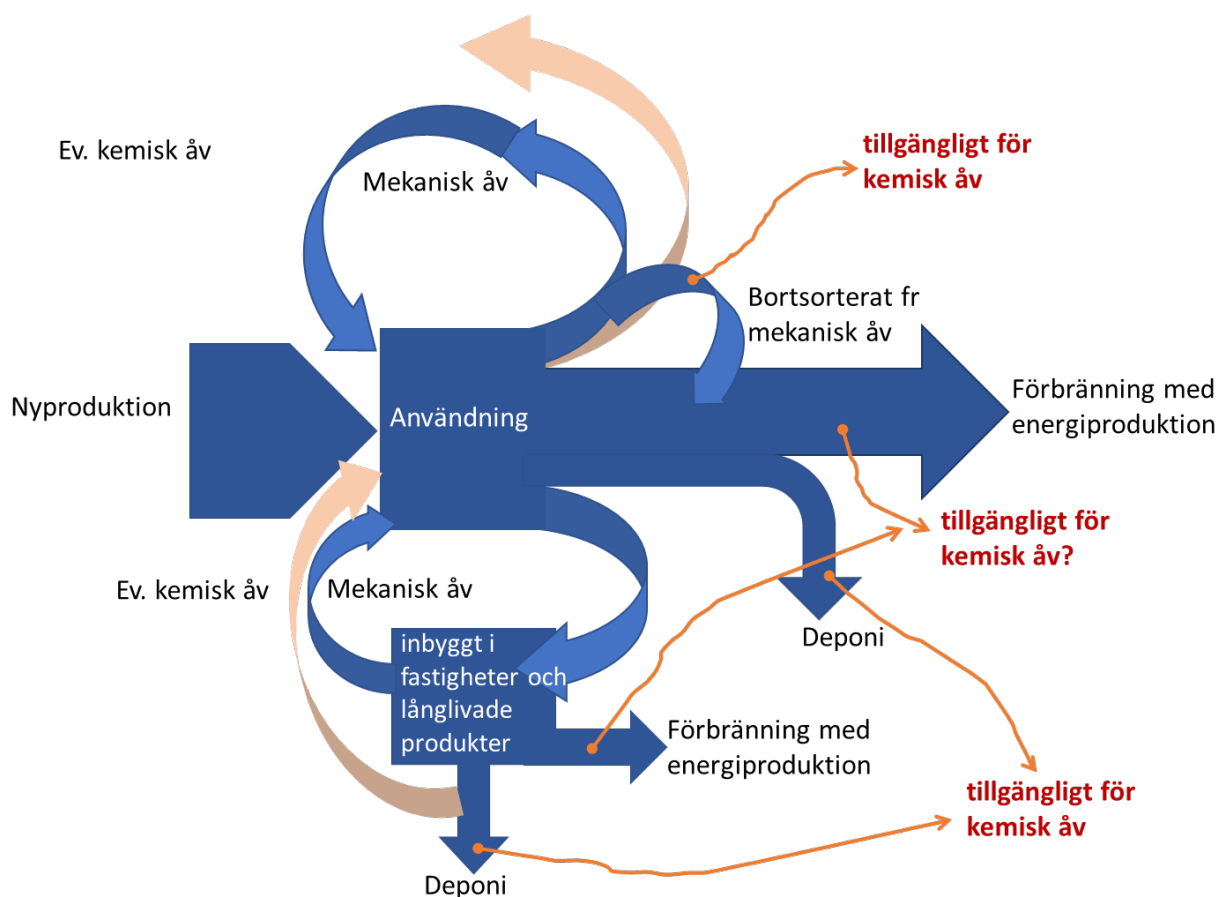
Ev. kemisk åv

Mekanisk åv

tillgängligt för kemisk åv

Bortsorterat fr mekanisk åv

Nyproduktion

Användning

Förbränning med energiproduktion

tillgängligt för kemisk åv?

Ev. kemisk åv

Mekanisk åv

Deponi

inbyggt i fastigheter och långlivade produkter

Förbränning med energiproduktion

tillgängligt för kemisk åv

Deponi